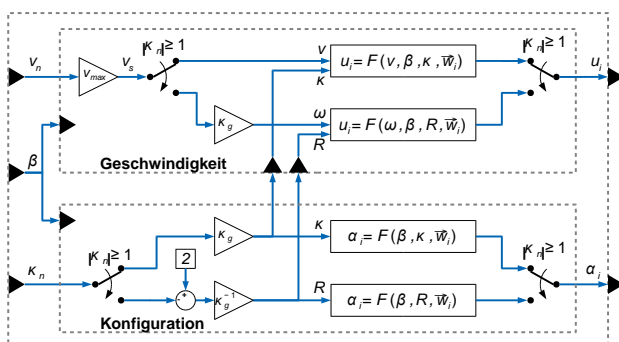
$v_n$

$v_{max}$

$v_s$

$|\kappa_n| \geq 1$

$v$

$\kappa$

$u_i = F(v, \beta, \kappa, \vec{w}_i)$

$|\kappa_n| \geq 1$

$u_i$

$\kappa_g$

$\omega$

$u_i = F(\omega, \beta, R, \vec{w}_i)$

$R$

$\beta$

Geschwindigkeit

$\kappa$

$\kappa_g$

$\alpha_i = F(\beta, \kappa, \vec{w}_i)$

$\kappa_n$

$|\kappa_n| \geq 1$

$2$

$|\kappa_n| \geq 1$

$\alpha_i$

+

-

$\kappa_g^{-1}$

$R$

$\alpha_i = F(\beta, R, \vec{w}_i)$

Konfiguration